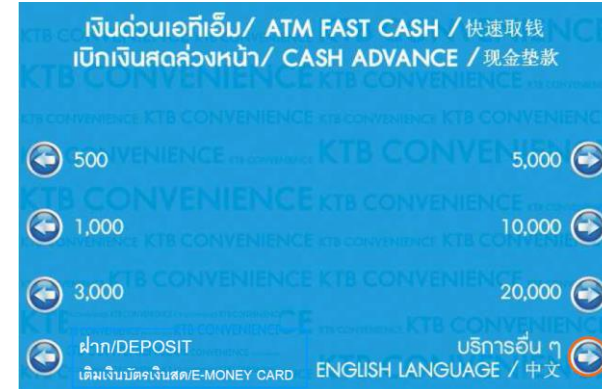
เงินด่วนเอทีเอ็ม/ ATM FAST CASH / 快速取钱
เบิกเงินสดล่วงหน้า/ CASH ADVANCE / 现金垫款

500

5,000

1,000

10,000

3,000

20,000

ฝาก/DEPOSIT
เติมเงินบัตรเงินสด/E-MONEY CARD

บริการอื่น ๆ
ENGLISH LANGUAGE / 中文